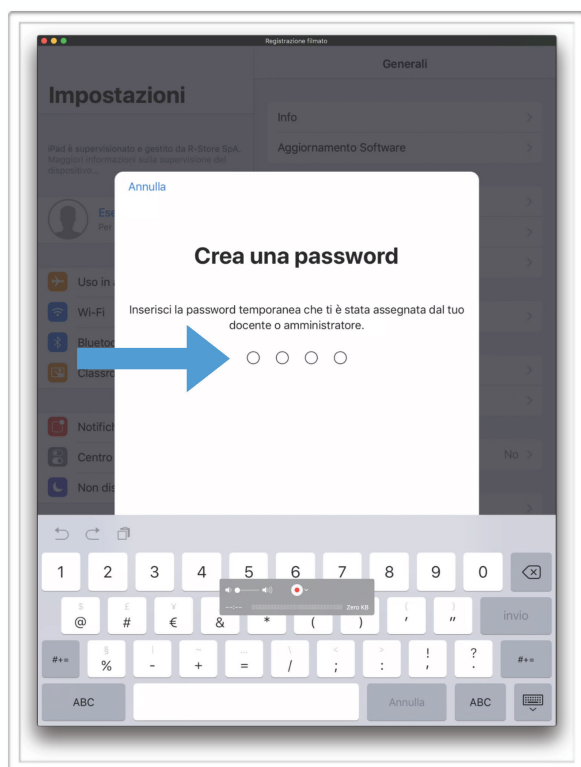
Registrazione filmato

Generali

Impostazioni

iPad è supervisionato e gestito da R-Store SpA. Maggiori informazioni sulla supervisione del dispositivo...

Info

Aggiornamento Software

Es
Per

Uso in

Wi-Fi

Blueto

Classro

Notific

Centro

Non dis

No

Annulla

Crea una password

Inserisci la password temporanea che ti è stata assegnata dal tuo docente o amministratore.

1 2 3 4 5 6 7 8 9 0

--:-- Zero KB

@ # € & * ( ) ' " invio

#+= % - + = / ; : ! . #+=

ABC Annulla ABC